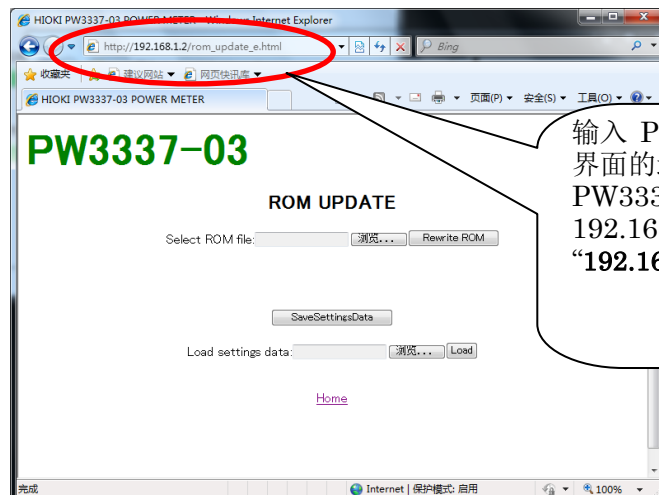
HIOKI PW3337-03 POWER METER - Windows Internet Explorer

http://192.168.1.2/rom_update_e.html

Bing

收藏夹 建议网站 网页快讯库

HIOKI PW3337-03 POWER METER

页面(P) 安全(S) 工具(O)

PW3337-03

ROM UPDATE

Select ROM file: 浏览... Rewrite ROM

SaveSettingsData

Load settings data: 浏览... Load

Home

输入 P
界面的
PW333
192.16
"192.16

完成 Internet | 保护模式: 启用 100%